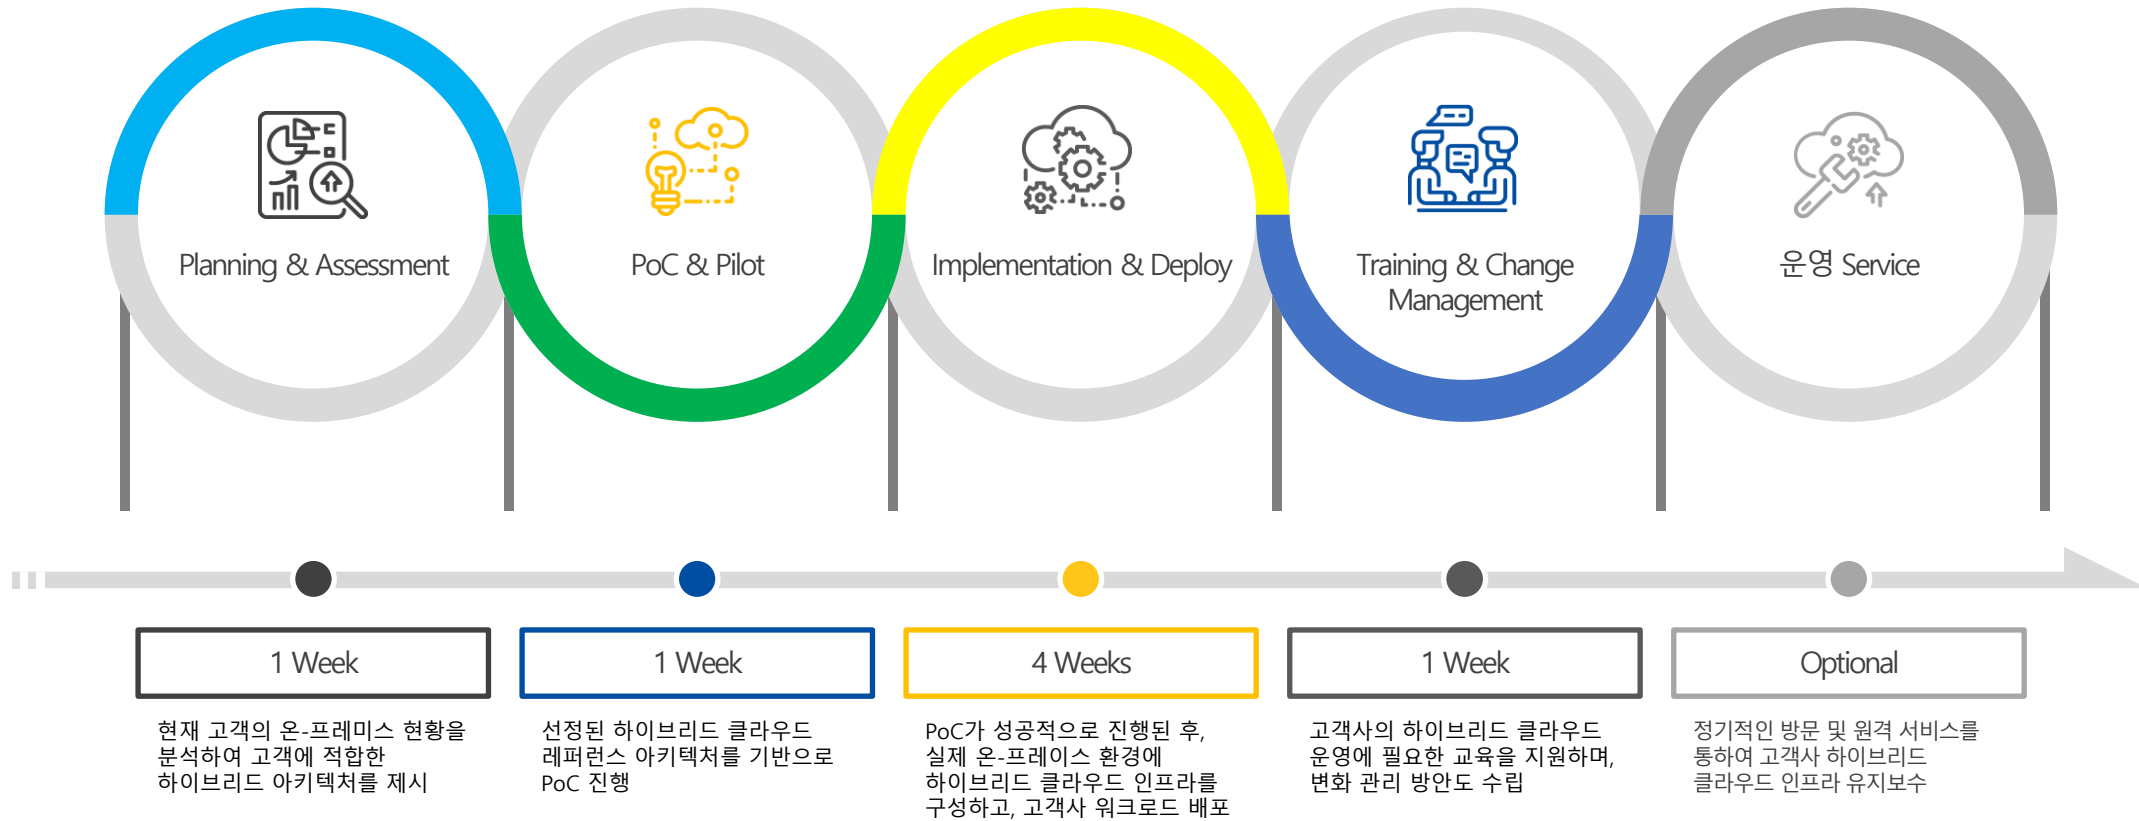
Planning & Assessment

PoC & Pilot

Implementation & Deploy

Training & Change Management

운영 Service

1 Week

현재 고객의 온-프레미스 현황을 분석하여 고객에 적합한 하이브리드 아키텍처를 제시

1 Week

선정된 하이브리드 클라우드 레퍼런스 아키텍처를 기반으로 PoC 진행

4 Weeks

PoC가 성공적으로 진행된 후, 실제 온-프레이스 환경에 하이브리드 클라우드 인프라를 구성하고, 고객사 워크로드 배포

1 Week

고객사의 하이브리드 클라우드 운영에 필요한 교육을 지원하며, 변화 관리 방안도 수립

Optional

정기적인 방문 및 원격 서비스를 통하여 고객사 하이브리드 클라우드 인프라 유지보수